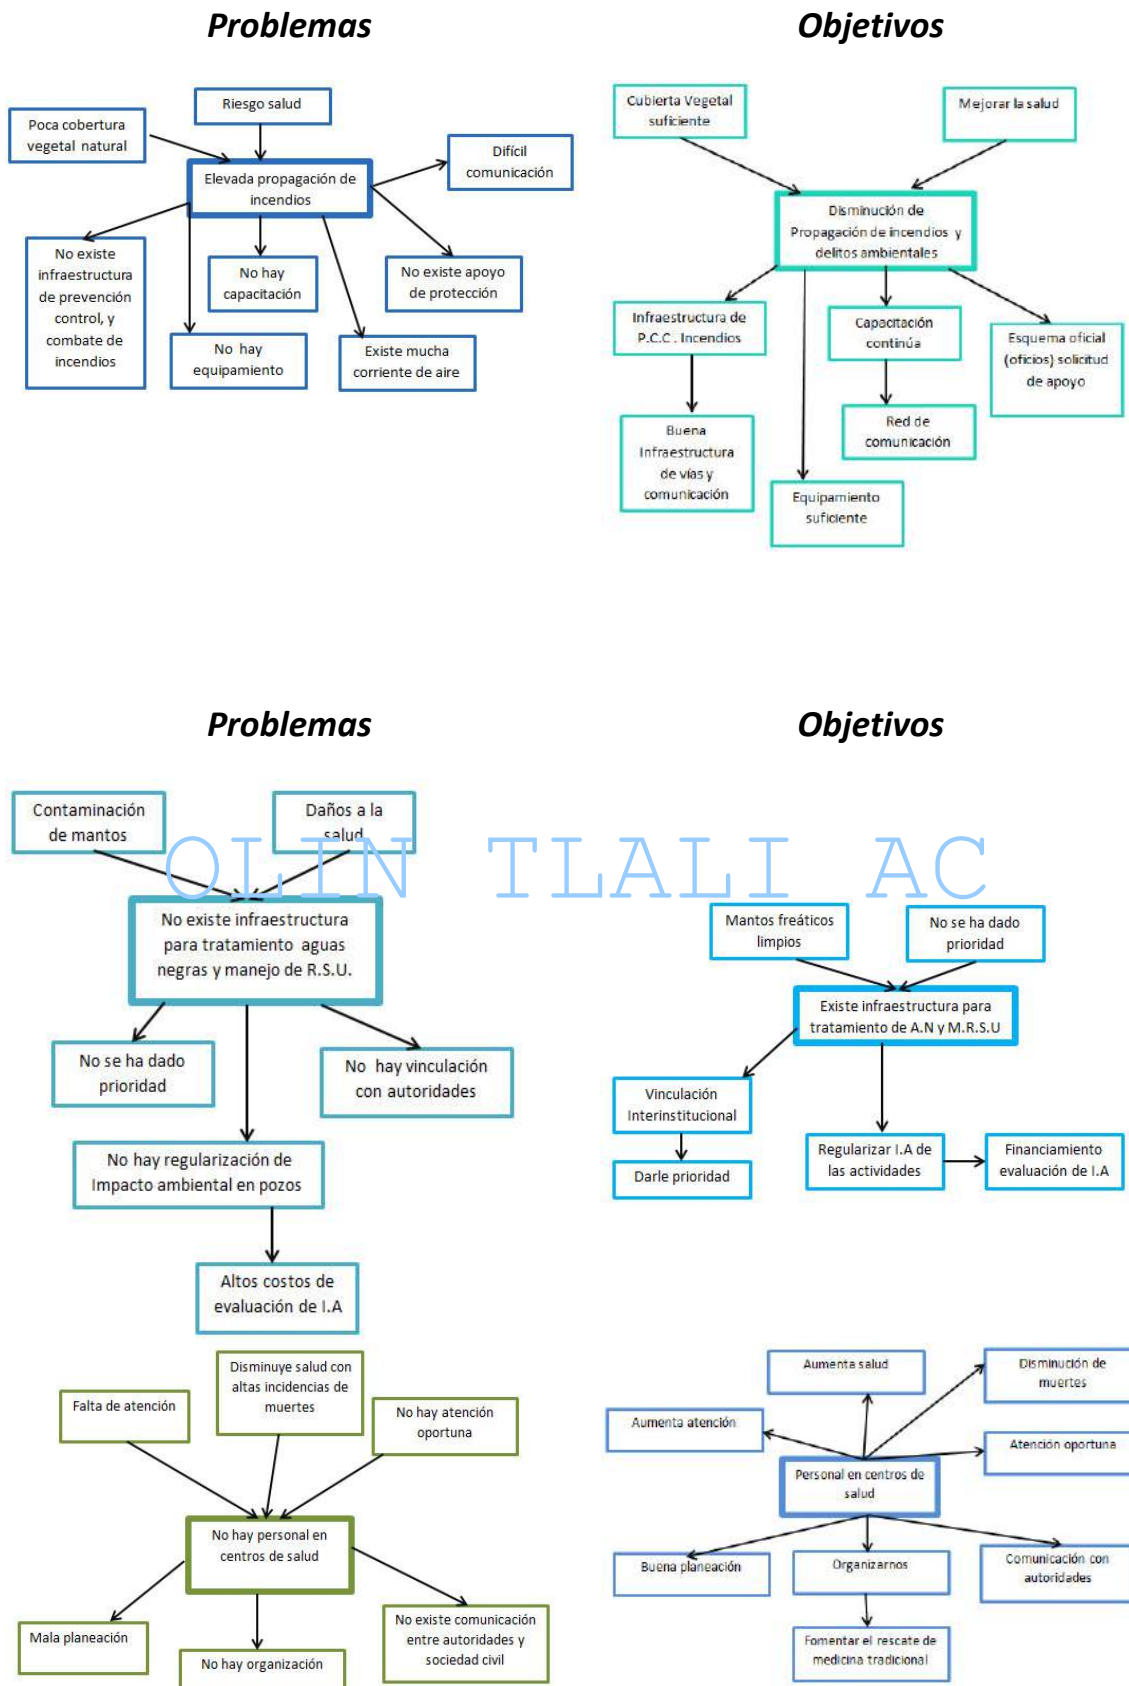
Problemas

Objetivos

Riesgo salud

Poca cobertura vegetal natural

Elevada propagación de incendios

Difícil comunicación

No existe infraestructura de prevención control, y combate de incendios

No hay capacitación

No existe apoyo de protección

No hay equipamiento

Existe mucha corriente de aire

Cubierta Vegetal suficiente

Mejorar la salud

Disminución de Propagación de incendios y delitos ambientales

Infraestructura de P.C.C. Incendios

Capacitación continúa

Esquema oficial (oficios) solicitud de apoyo

Red de comunicación

Buena Infraestructura de vías y comunicación

Equipamiento suficiente

Problemas

Objetivos

Contaminación de mantos

Daños a la salud

OLIN TLALI AC

No existe infraestructura para tratamiento aguas negras y manejo de R.S.U.

No se ha dado prioridad

No hay vinculación con autoridades

No hay regularización de Impacto ambiental en pozos

Altos costos de evaluación de I.A

Mantos freáticos limpios

No se ha dado prioridad

Existe infraestructura para tratamiento de A.N y M.R.S.U

Vinculación Interinstitucional

Darle prioridad

Regularizar I.A de las actividades

Financiamiento evaluación de I.A

Falta de atención

Disminuye salud con altas incidencias de muertes

No hay atención oportuna

No hay personal en centros de salud

Mala planeación

No hay organización

No existe comunicación entre autoridades y sociedad civil

Aumenta salud

Disminución de muertes

Aumenta atención

Atención oportuna

Personal en centros de salud

Buena planeación

Organizarnos

Comunicación con autoridades

Fomentar el rescate de medicina tradicional